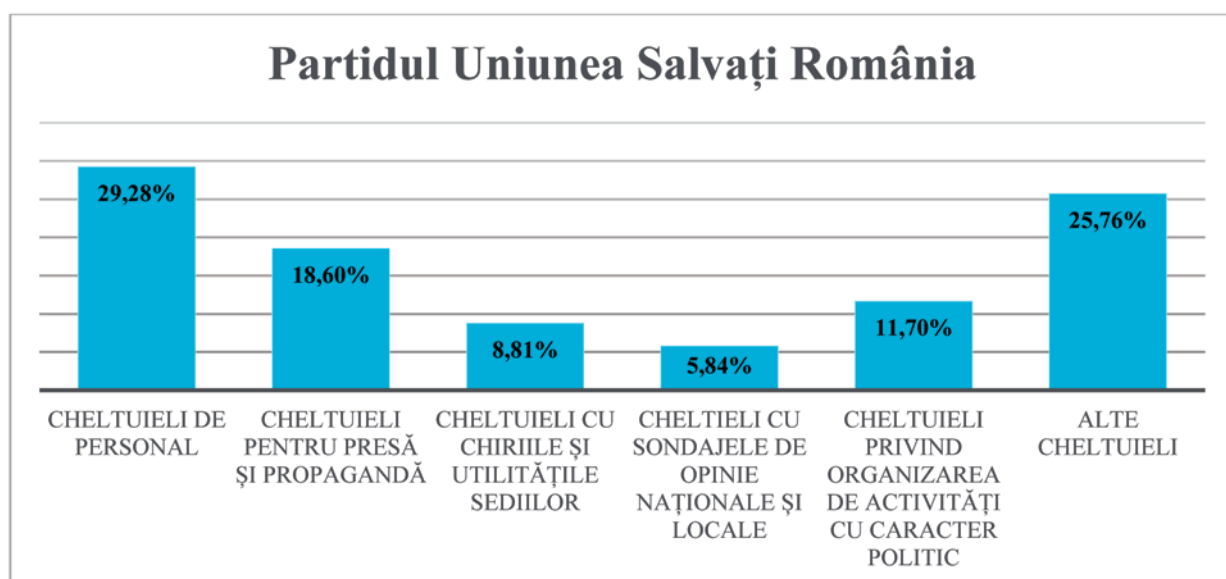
Partidul Uniunea Salvați România

| CHELTUIELI DE PERSONAL | CHELTUIELI PENTRU PRESĂ ȘI PROPAGANDĂ | CHELTUIELI CU CHIRIILE ȘI UTILITĂȚILE SEDIILOR | CHELTIELI CU SONDAJELE DE OPINIE NAȚIONALE ȘI LOCALE | CHELTUIELI PRIVIND ORGANIZAREA DE ACTIVITĂȚI CU CARACTER POLITIC | ALTE CHELTUIELI |
|---|---|---|---|---|---|
| 29,28% | 18,60% | 8,81% | 5,84% | 11,70% | 25,76% |